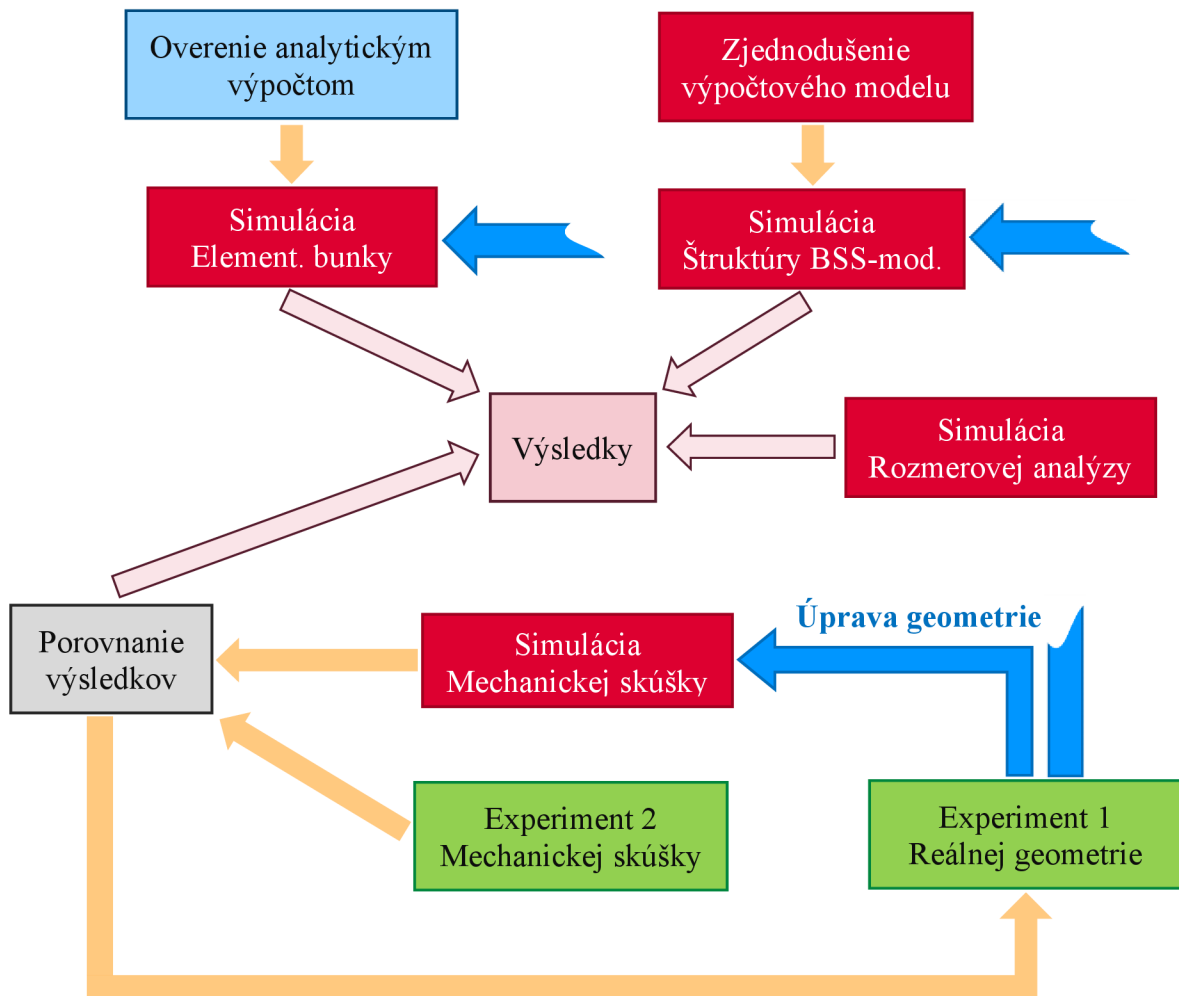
Overenie analytickým výpočtom

Zjednodušenie výpočtového modelu

Simulácia Element. bunky

Simulácia Štruktúry BSS-mod.

Výsledky

Simulácia Rozmerovej analýzy

Porovnanie výsledkov

Úprava geometrie

Simulácia Mechanickej skúšky

Experiment 2 Mechanickej skúšky

Experiment 1 Reálnej geometrie